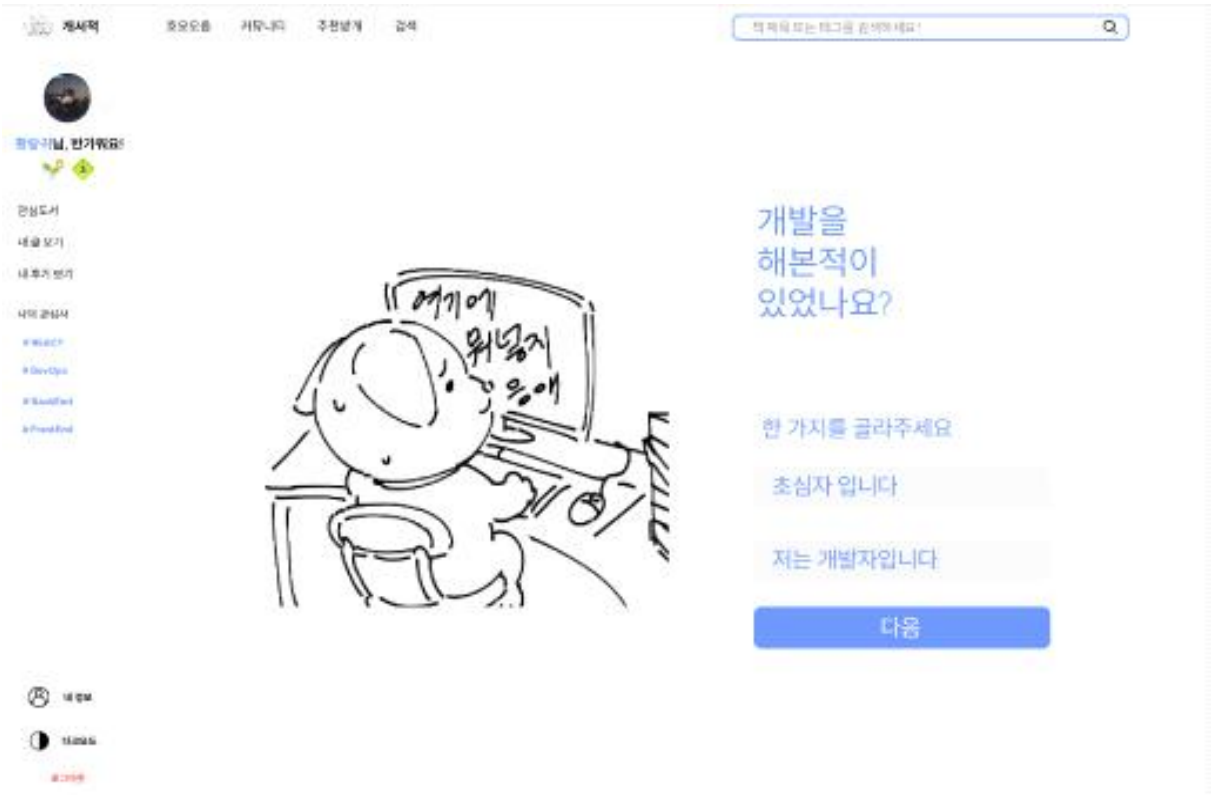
개서적 후오오출 커뮤니티 주천받게 검색

책 제목 또는 태그를 검색해 세요!

황당지님, 반가워요!

관심도서

내 글 보기

내 후기 보기

나의 관심사

# React

# DevOps

# BackEnd

# FrontEnd

여기에 뭐넣지 응애

개발을 해본적이 있었나요?

한 가지를 골라주세요

초심자 입니다

저는 개발자입니다

다음

내 정보

다크모드

로그아웃